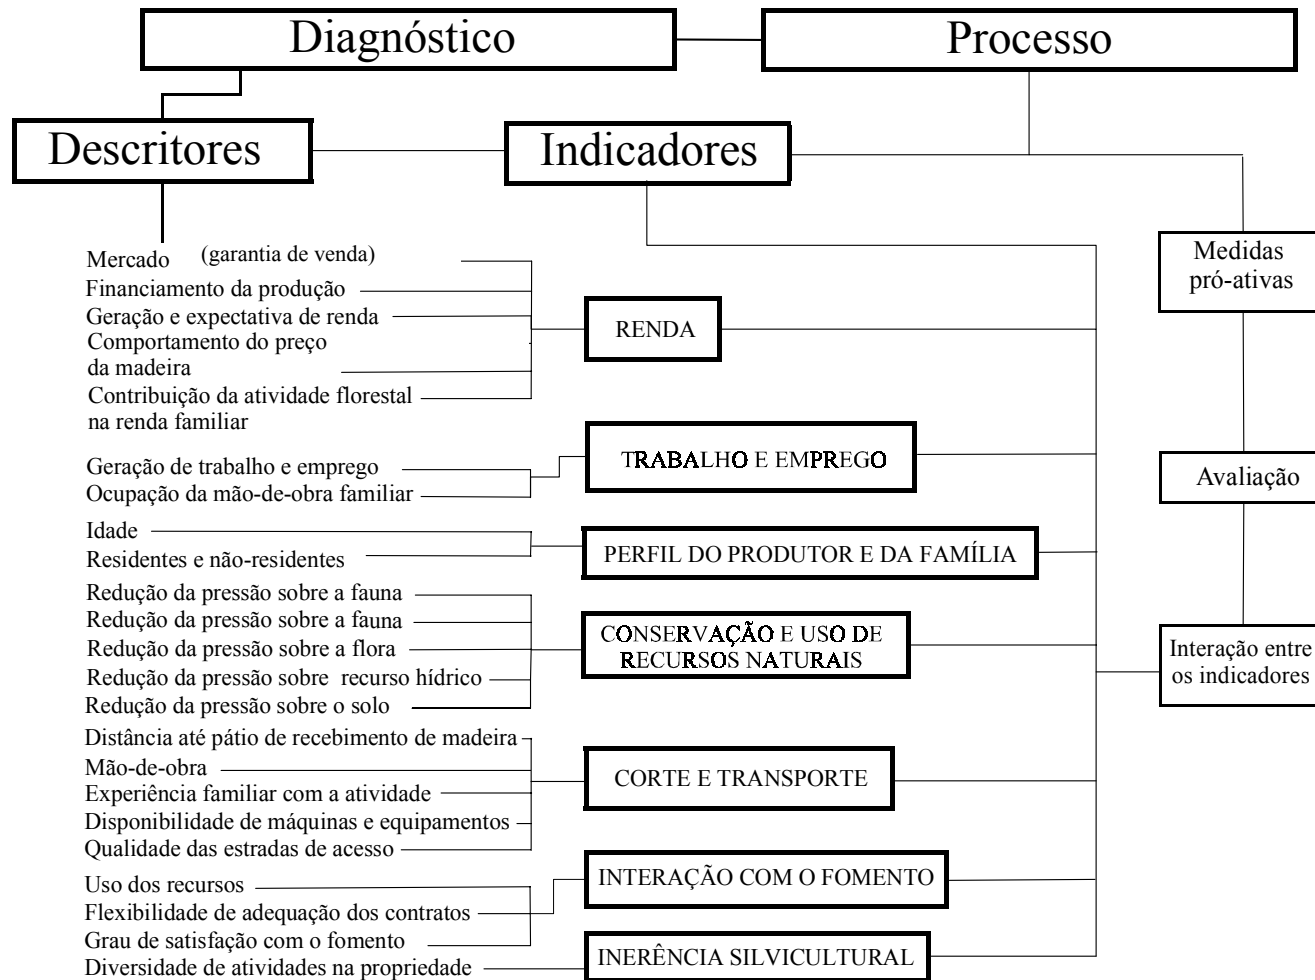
Diagnóstico

Processo

Descritores

Indicadores

Mercado (garantia de venda)
Financiamento da producão
Geração e expectativa de renda
Comportamento do preço da madeira
Contribuição da atividade florestal na renda familiar

RENDA

Medidas pró-ativas

Geração de trabalho e emprego
Ocupação da mão-de-obra familiar

TRABALHO E EMPREGO

Avaliação

Idade
Residentes e não-residentes

PERFIL DO PRODUTOR E DA FAMÍLIA

Redução da pressão sobre a fauna
Redução da pressão sobre a fauna
Redução da pressão sobre a flora
Redução da pressão sobre recurso hídrico
Redução da pressão sobre o solo

CONSERVAÇÃO E USO DE RECURSOS NATURAIS

Interação entre os indicadores

Distância até pátio de recebimento de madeira
Mão-de-obra
Experiência familiar com a atividade
Disponibilidade de máquinas e equipamentos
Qualidade das estradas de acesso

CORTE E TRANSPORTE

Uso dos recursos
Flexibilidade de adequação dos contratos
Grau de satisfação com o fomento

INTERAÇÃO COM O FOMENTO

Diversidade de atividades na propriedade

INERÊNCIA SILVICULTURAL